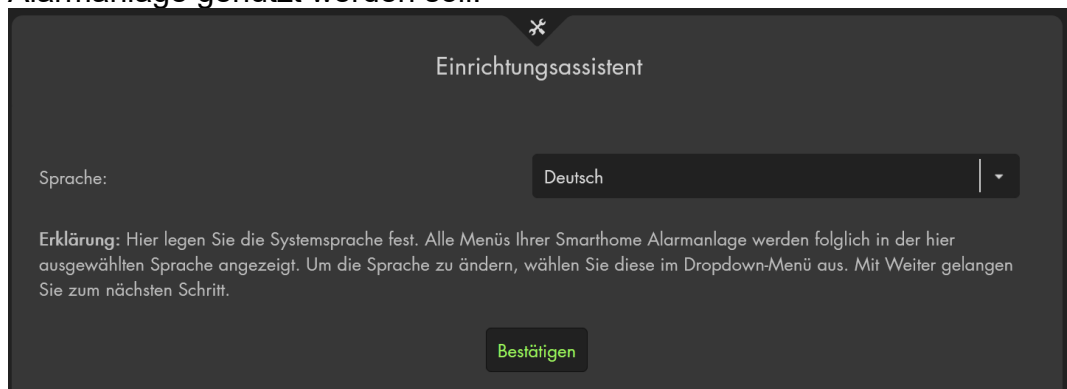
Alarmanlage genutzt werden soll.

Einrichtungsassistent

Sprache:

Deutsch

Erklärung: Hier legen Sie die Systemsprache fest. Alle Menüs Ihrer Smarthome Alarmanlage werden folglich in der hier ausgewählten Sprache angezeigt. Um die Sprache zu ändern, wählen Sie diese im Dropdown-Menü aus. Mit Weiter gelangen Sie zum nächsten Schritt.

Bestätigen